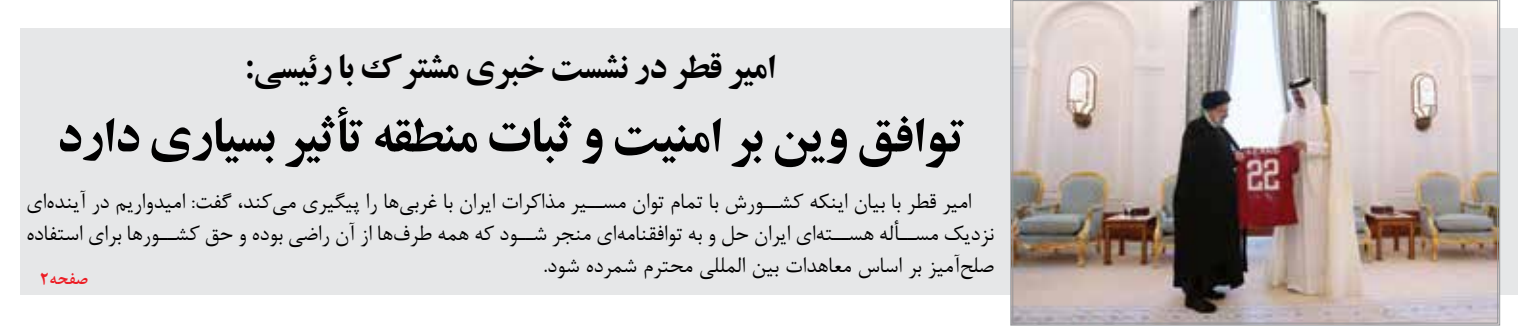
امیر قطر در نشست خبری مشترک با رئیسی:

توافق وین بر امنیت و ثبات منطقه تأثیر بسیاری دارد

امیر قطر با بیان اینکه کشورش با تمام توان مسیر مذاکرات ایران با غربی‌ها را پیگیری می‌کند، گفت: امیدواریم در آینده‌ای نزدیک مسأله هسته‌ای ایران حل و به توافقنامه‌ای منجر شود که همه طرف‌ها از آن راضی بوده و حق کشورها برای استفاده صلح‌آمیز بر اساس معاهدات بین المللی محترم شمرده شود.

صفحه۲

22